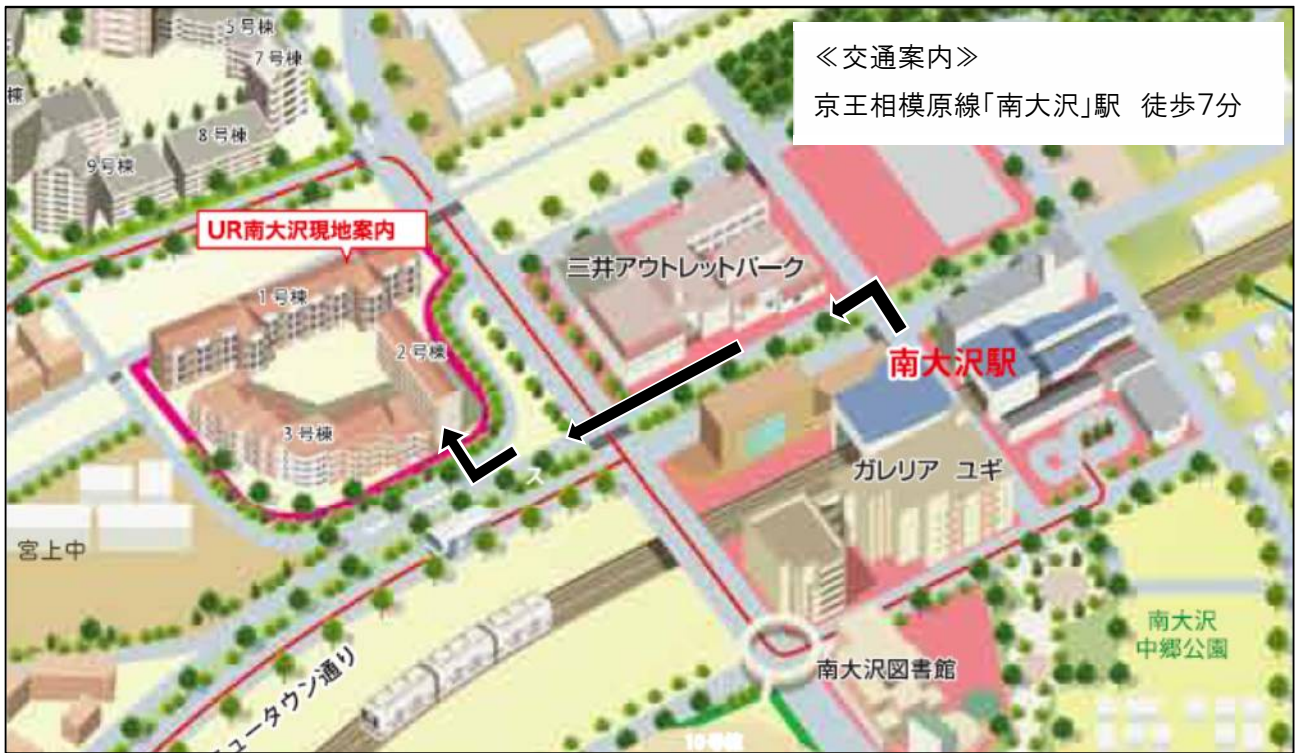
≪交通案内≫
京王相模原線「南大沢」駅　徒歩7分

5号棟
7号棟
棟
8号棟
9号棟
UR南大沢現地案内
1号棟
2号棟
3号棟
三井アウトレットパーク
南大沢駅
ガレリア　ユギ
宮上中
ニュータウン通り
南大沢図書館
南大沢
中郷公園
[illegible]